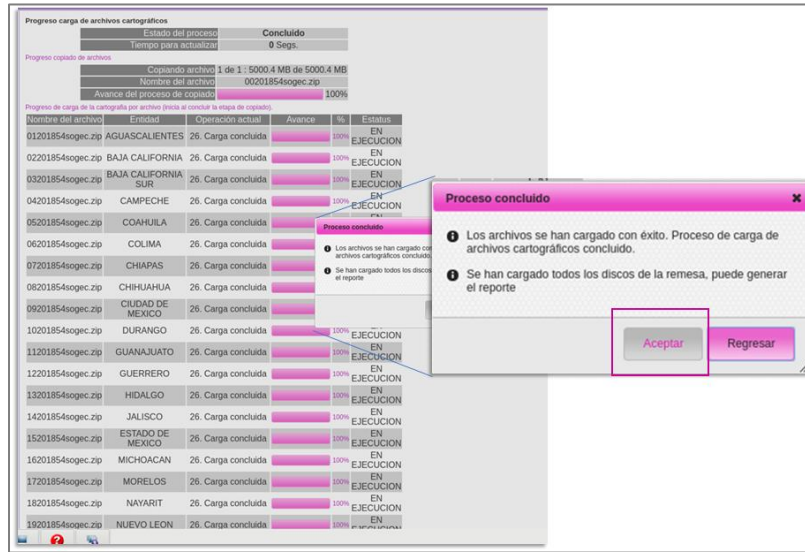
Progreso carga de archivos cartográficos

| Estado del proceso | Concluido |
|---|---|
| Tiempo para actualizar | 0 Segs. |

Progreso copiado de archivos

| Copiando archivo | 1 de 1 : 5000.4 MB de 5000.4 MB |
|---|---|
| Nombre del archivo | 00201854sogec.zip |
| Avance del proceso de copiado | 100% |

Progreso de carga de la cartografía por archivo (inicia al concluir la etapa de copiado).

| Nombre del archivo | Entidad | Operación actual | Avance | % | Estatus |
|---|---|---|---|---|---|
| 01201854sogec.zip | AGUASCALIENTES | 26. Carga concluida | | 100% | EN EJECUCION |
| 02201854sogec.zip | BAJA CALIFORNIA | 26. Carga concluida | | 100% | EN EJECUCION |
| 03201854sogec.zip | BAJA CALIFORNIA SUR | 26. Carga concluida | | 100% | EN EJECUCION |
| 04201854sogec.zip | CAMPECHE | 26. Carga concluida | | 100% | EN EJECUCION |
| 05201854sogec.zip | COAHUILA | 26. Carga concluida | | | |
| 06201854sogec.zip | COLIMA | 26. Carga concluida | | | |
| 07201854sogec.zip | CHIAPAS | 26. Carga concluida | | | |
| 08201854sogec.zip | CHIHUAHUA | 26. Carga concluida | | | |
| 09201854sogec.zip | CIUDAD DE MEXICO | 26. Carga concluida | | | |
| 10201854sogec.zip | DURANGO | 26. Carga concluida | | 100% | EN EJECUCION |
| 11201854sogec.zip | GUANAJUATO | 26. Carga concluida | | 100% | EN EJECUCION |
| 12201854sogec.zip | GUERRERO | 26. Carga concluida | | 100% | EN EJECUCION |
| 13201854sogec.zip | HIDALGO | 26. Carga concluida | | 100% | EN EJECUCION |
| 14201854sogec.zip | JALISCO | 26. Carga concluida | | 100% | EN EJECUCION |
| 15201854sogec.zip | ESTADO DE MEXICO | 26. Carga concluida | | 100% | EN EJECUCION |
| 16201854sogec.zip | MICHOACAN | 26. Carga concluida | | 100% | EN EJECUCION |
| 17201854sogec.zip | MORELOS | 26. Carga concluida | | 100% | EN EJECUCION |
| 18201854sogec.zip | NAYARIT | 26. Carga concluida | | 100% | EN EJECUCION |
| 19201854sogec.zip | NUEVO LEON | 26. Carga concluida | | 100% | EN EJECUCION |

Proceso concluido
Los archivos se han cargado con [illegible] archivos cartográficos concluido.
Se han cargado todos los discos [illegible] el reporte

Proceso concluido

Los archivos se han cargado con éxito. Proceso de carga de archivos cartográficos concluido.

Se han cargado todos los discos de la remesa, puede generar el reporte

Aceptar
Regresar